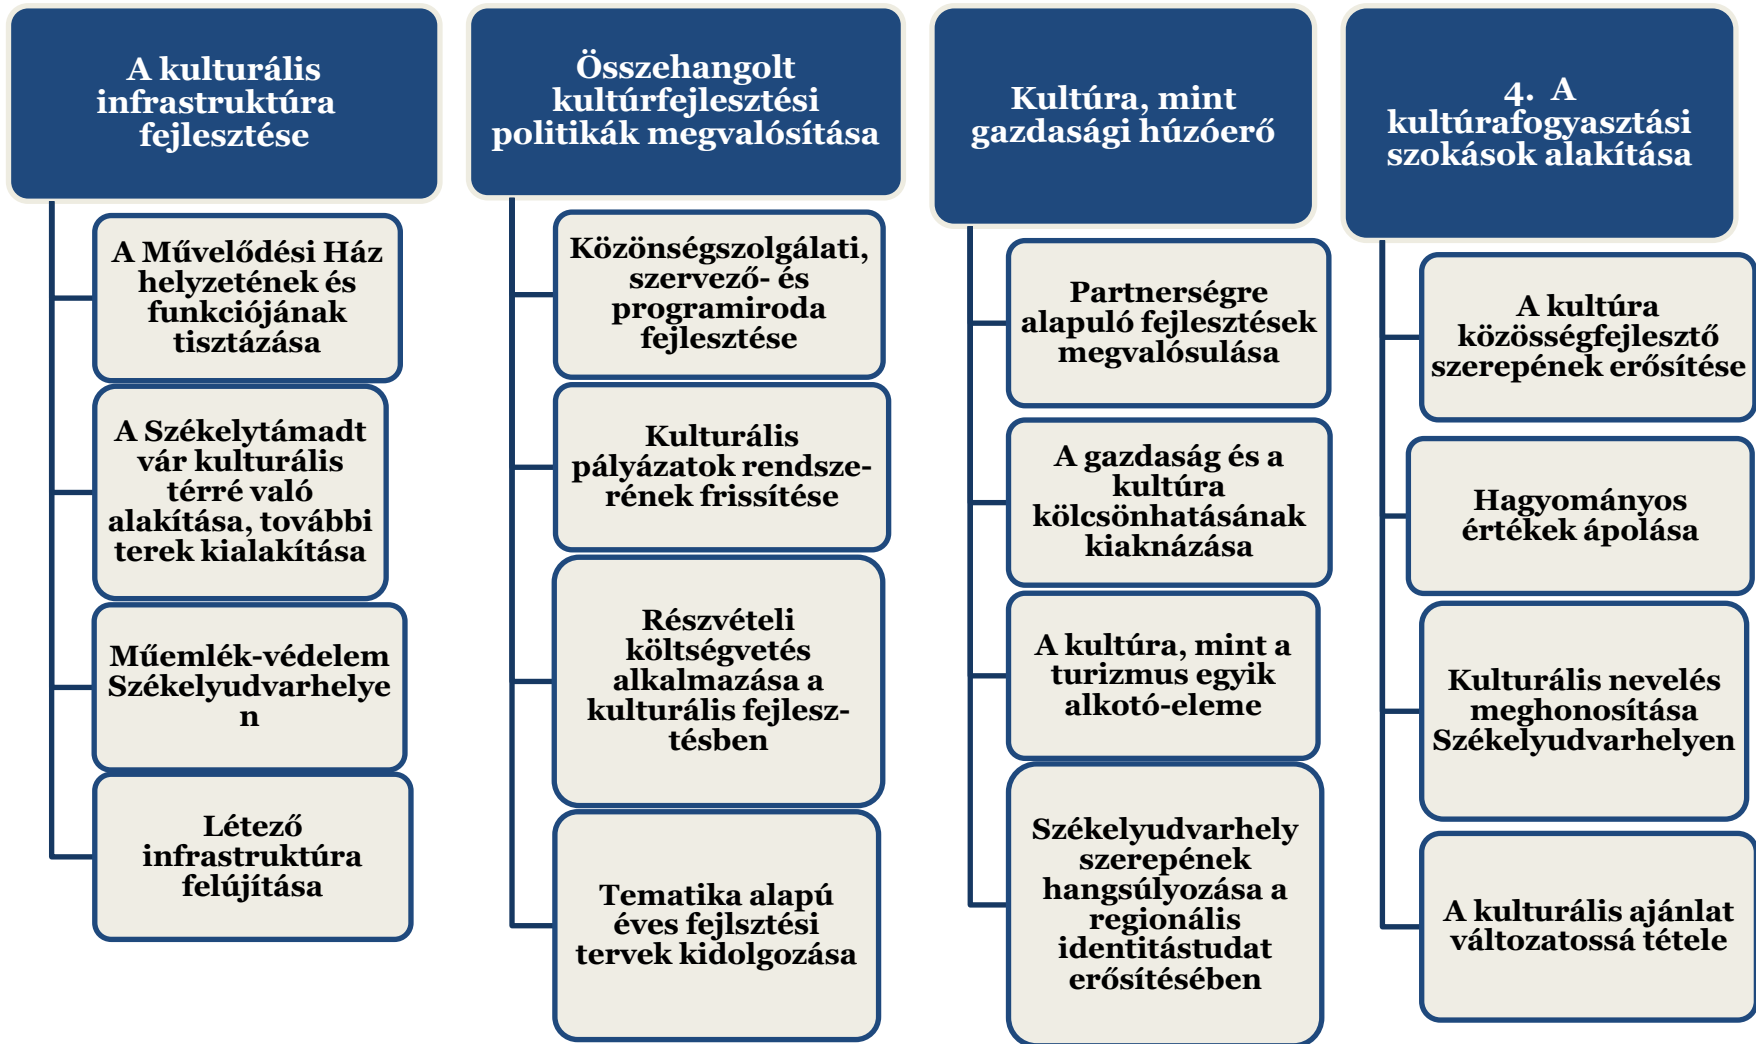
A kulturális infrastruktúra fejlesztése

A Művelődési Ház helyzetének és funkciójának tisztázása

A Székelytámadt vár kulturális térré való alakítása, további terek kialakítása

Műemlék-védelem Székelyudvarhelye n

Létező infrastruktúra felújítása

Összehangolt kultúrfejlesztési politikák megvalósítása

Közönségszolgálati, szervező- és programiroda fejlesztése

Kulturális pályázatok rendszerének frissítése

Részvételi költségvetés alkalmazása a kulturális fejlesztésben

Tematika alapú éves fejlsztési tervek kidolgozása

Kultúra, mint gazdasági húzóerő

Partnerségre alapuló fejlesztések megvalósulása

A gazdaság és a kultúra kölcsönhatásának kiaknázása

A kultúra, mint a turizmus egyik alkotó-eleme

Székelyudvarhely szerepének hangsúlyozása a regionális identitástudat erősítésében

4. A kultúrafogyasztási szokások alakítása

A kultúra közösségfejlesztő szerepének erősítése

Hagyományos értékek ápolása

Kulturális nevelés meghonosítása Székelyudvarhelyen

A kulturális ajánlat változatossá tétele